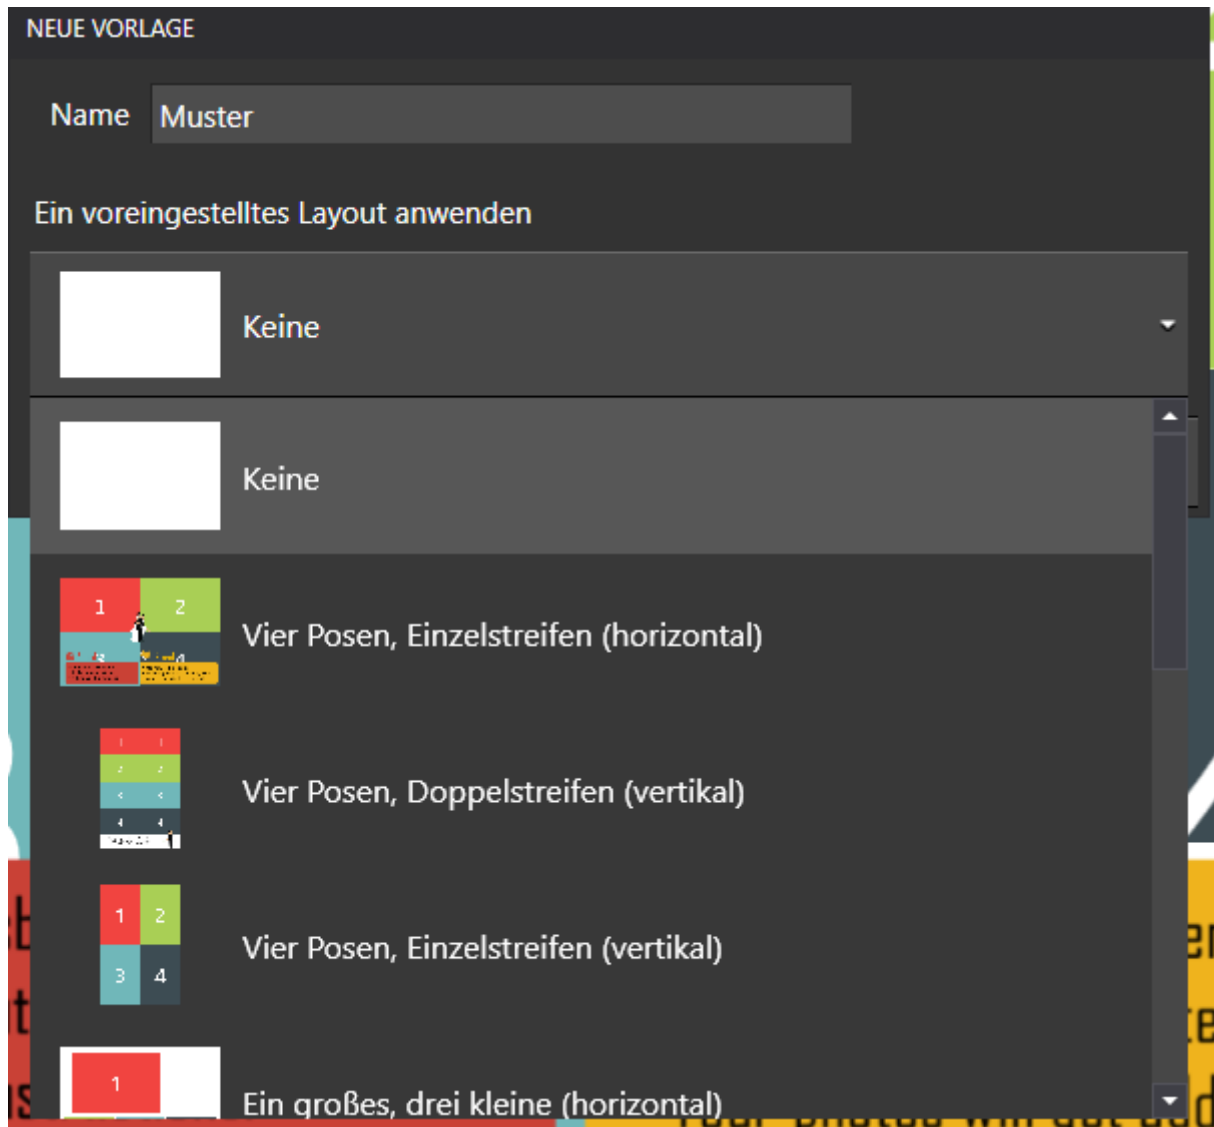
NEUE VORLAGE

Name Muster

Ein voreingestelltes Layout anwenden

Keine

Keine

1 2

Vier Posen, Einzelstreifen (horizontal)

Vier Posen, Doppelstreifen (vertikal)

1 2
3 4

Vier Posen, Einzelstreifen (vertikal)

1

Ein großes, drei kleine (horizontal)